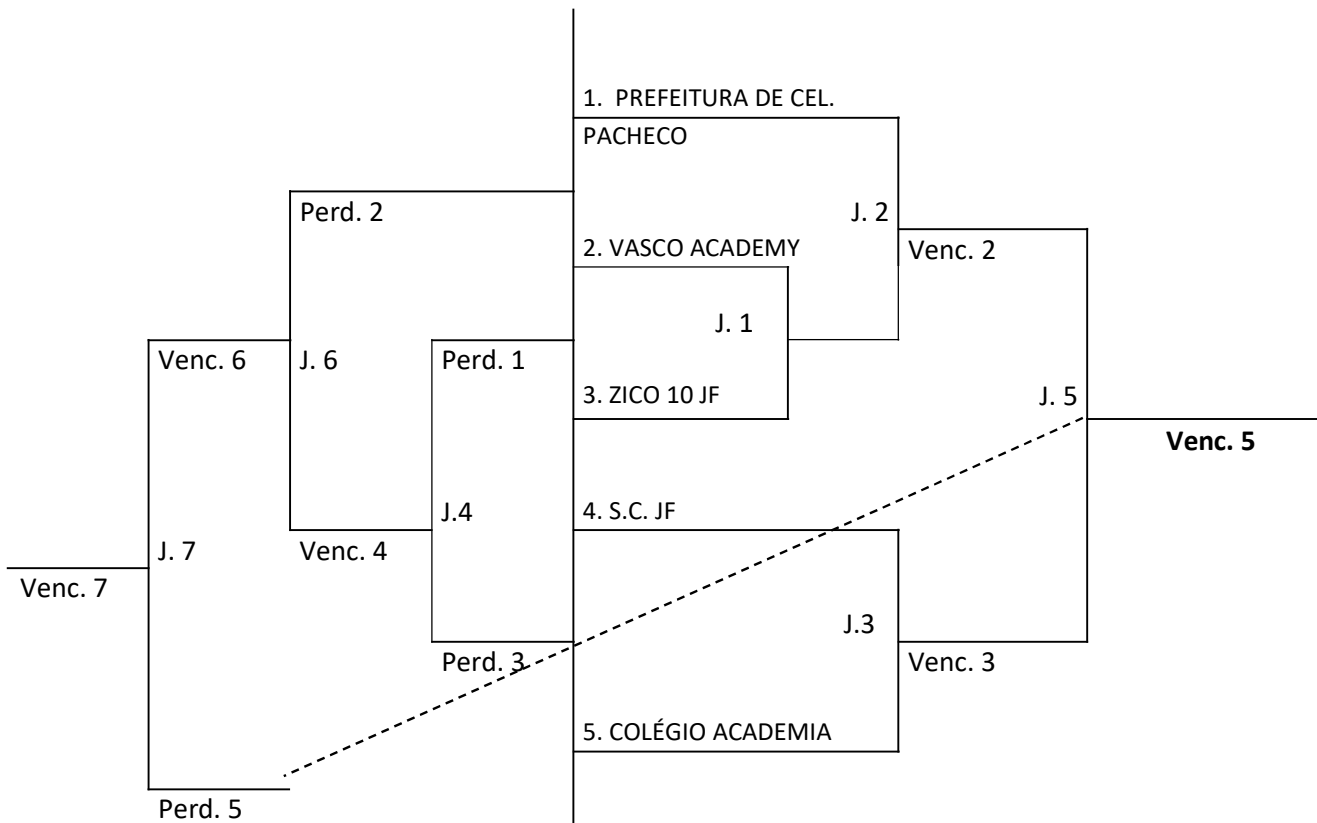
1. PREFEITURA DE CEL. PACHECO

J. 2

Venc. 2

2. VASCO ACADEMY

J. 1

3. ZICO 10 JF

J. 5

**Venc. 5**

4. S.C. JF

J.3

Venc. 3

5. COLÉGIO ACADEMIA

Perd. 2

Venc. 6

J. 6

Perd. 1

J.4

Venc. 4

J. 7

Venc. 7

Perd. 3

Perd. 5